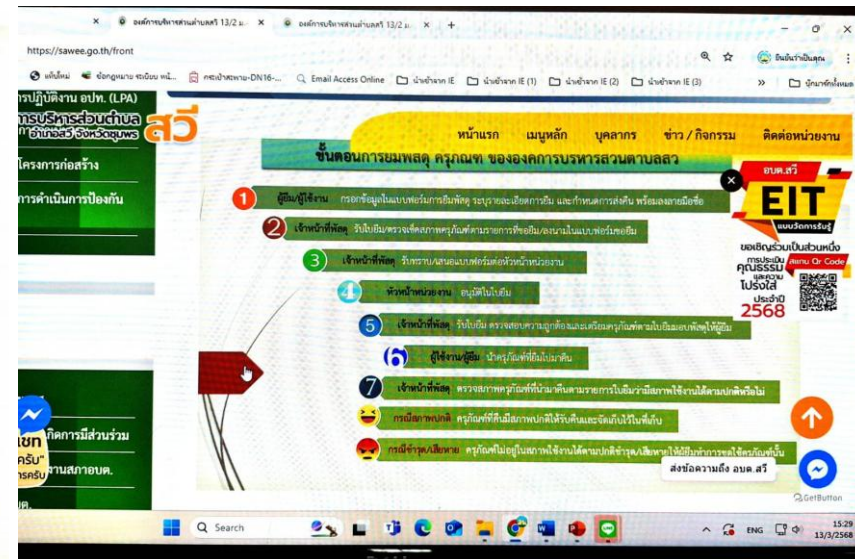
องค์การบริหารส่วนตำบลสวี 13/2 ×
องค์การบริหารส่วนตำบลสวี 13/2 ×
https://sawee.go.th/front
ยินดีนำเป็นคุณ
Email Access Online
นำเข้าจาก IE
นำเข้าจาก IE (1)
นำเข้าจาก IE (2)
นำเข้าจาก IE (3)
บุ๊กมาร์กทั้งหมด

การปฏิบัติงาน อปท. (LPA)
การบริหารส่วนตำบล
อำเภอสวี จังหวัดชุมพร
สวี
โครงการก่อสร้าง
การดำเนินการป้องกัน

หน้าแรก เมนูหลัก บุคลากร ข่าว / กิจกรรม ติดต่อหน่วยงาน

ขั้นตอนการยืมพัสดุ ครุภัณฑ์ ขององค์การบริหารส่วนตำบลสวี

1 ผู้ยืม/ผู้ใช้งาน กรอกข้อมูลในแบบฟอร์มการยืมพัสดุ ระบุรายละเอียดการยืม และกำหนดการส่งคืน พร้อมลงลายมือชื่อ
2 เจ้าหน้าที่พัสดุ รับใบยืม/ตรวจเช็คสภาพครุภัณฑ์ตามรายการที่ขอยืม/ลงนามในแบบฟอร์มขอยืม
3 เจ้าหน้าที่พัสดุ รับทราบ/เสนอแบบฟอร์มต่อหัวหน้าหน่วยงาน
4 หัวหน้าหน่วยงาน อนุมัติในใบยืม
5 เจ้าหน้าที่พัสดุ รับใบยืม ตรวจสอบความถูกต้องและเตรียมครุภัณฑ์ตามใบยืมมอบพัสดุให้ผู้ยืม
6 ผู้ใช้งาน/ผู้ยืม นำครุภัณฑ์ที่ยืมไปมาคืน
7 เจ้าหน้าที่พัสดุ ตรวจสภาพครุภัณฑ์ที่นำมาคืนตามรายการในใบยืมว่ามีสภาพใช้งานได้ตามปกติหรือไม่
กรณีสภาพปกติ ครุภัณฑ์ที่ส่งคืนมีสภาพปกติให้รับคืนและจัดเก็บไว้ในที่เก็บ
กรณีชำรุด/เสียหาย ครุภัณฑ์ไม่อยู่ในสภาพใช้งานได้ตามปกติชำรุด/เสียหายให้ผู้ยืมทำการซ่อมแซมให้ครุภัณฑ์นั้น

อบต.สวี
EIT
แบบวัดการรับรู้
ขอเชิญร่วมเป็นส่วนหนึ่ง
การประเมินคุณธรรมและความโปร่งใส
ประจำปี 2568
สแกน Qr Code

ส่งข้อความถึง อบต.สวี
GetButton

แชท
ครับ
การมีส่วนร่วม
งานสภาอบต.

Search
ENG
15:29
13/3/2568